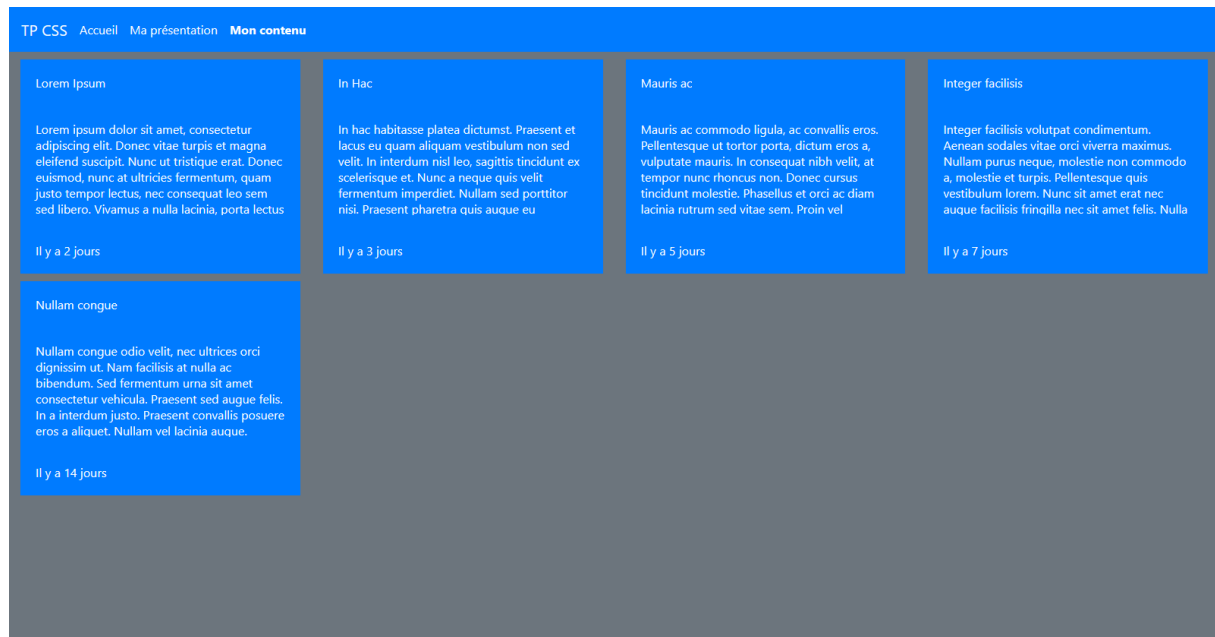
TP CSS Accueil Ma présentation Mon contenu

Lorem Ipsum

Lorem ipsum dolor sit amet, consectetur adipiscing elit. Donec vitae turpis et magna eleifend suscipit. Nunc ut tristique erat. Donec euismod, nunc at ultricies fermentum, quam justo tempor lectus, nec consequat leo sem sed libero. Vivamus a nulla lacinia, porta lectus

Il y a 2 jours

In Hac

In hac habitasse platea dictumst. Praesent et lacus eu quam aliquam vestibulum non sed velit. In interdum nisl leo, sagittis tincidunt ex scelerisque et. Nunc a neque quis velit fermentum imperdiet. Nullam sed porttitor nisi. Praesent pharetra quis augue eu

Il y a 3 jours

Mauris ac

Mauris ac commodo ligula, ac convallis eros. Pellentesque ut tortor porta, dictum eros a, vulputate mauris. In consequat nibh velit, at tempor nunc rhoncus non. Donec cursus tincidunt molestie. Phasellus et orci ac diam lacinia rutrum sed vitae sem. Proin vel

Il y a 5 jours

Integer facilisis

Integer facilisis volutpat condimentum. Aenean sodales vitae orci viverra maximus. Nullam purus neque, molestie non commodo a, molestie et turpis. Pellentesque quis vestibulum lorem. Nunc sit amet erat nec augue facilisis fringilla nec sit amet felis. Nulla

Il y a 7 jours

Nullam congue

Nullam congue odio velit, nec ultrices orci dignissim ut. Nam facilisis at nulla ac bibendum. Sed fermentum urna sit amet consectetur vehicula. Praesent sed augue felis. In a interdum justo. Praesent convallis posuere eros a aliquet. Nullam vel lacinia augue.

Il y a 14 jours